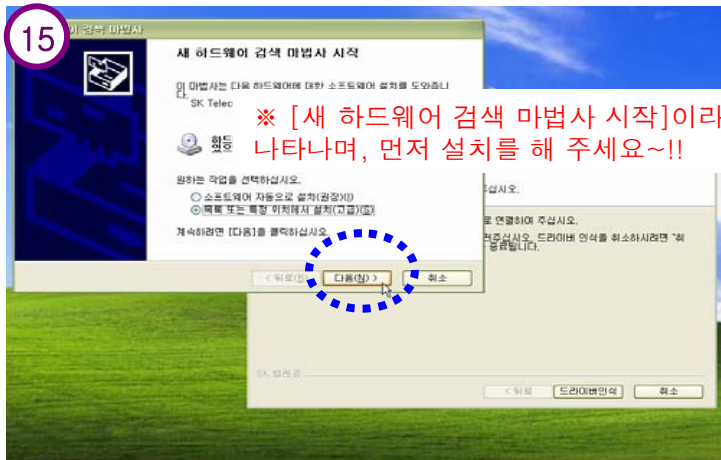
15

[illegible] 검색 마법사

새 하드웨어 검색 마법사 시작

이 마법사는 다음 하드웨어에 대한 소프트웨어 설치를 도와줍니다.
SK Telec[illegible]

※ [새 하드웨어 검색 마법사 시작]이라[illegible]
나타나며, 먼저 설치를 해 주세요~!!

원하는 작업을 선택하십시오.
○ 소프트웨어 자동으로 설치(권장)(I)
⊙ 목록 또는 특정 위치에서 설치(고급)(S)

계속하려면 [다음]을 클릭하십시오.

< 뒤로(B)  다음(N) >  취소

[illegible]십시오.
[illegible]로 연결하여 주십시오.
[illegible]주십시오. 드라이버 인식을 취소하시려면 "취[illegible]
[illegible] 종료됩니다.

< 뒤로  드라이버인식  취소